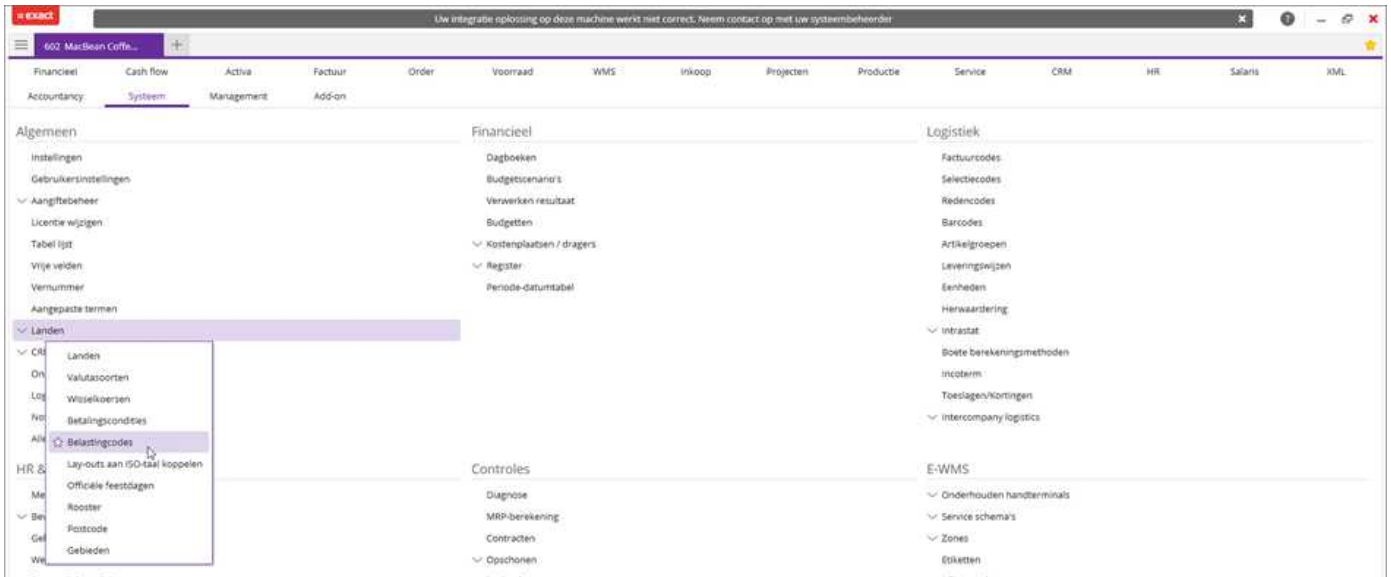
exact

Uw integratie oplossing op deze machine werkt niet correct. Neem contact op met uw systeembeheerder

602 MacBean Coffe...

Financieel Cash flow Activa Factuur Order Voorraad WMS Inkoop Projecten Productie Service CRM HR Salaris XML
Accountancy Systeem Management Add-on

Algemeen

Instellingen
Gebruikersinstellingen
Aangiftebeheer
Licentie wijzigen
Tabel lijst
Vrije velden
Vernummer
Aangepaste termen
Landen
CR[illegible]
On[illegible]
Lo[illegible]
No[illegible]
All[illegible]

Landen
Valutasoorten
Wisselkoersen
Betalingscondities
Belastingcodes
Lay-outs aan ISO-taal koppelen
Officiële feestdagen
Rooster
Postcode
Gebieden

HR &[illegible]
Me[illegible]
Be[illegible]
Gel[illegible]
We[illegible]

Financieel

Dagboeken
Budgetscenario's
Verwerken resultaat
Budgetten
Kostenplaatsen / dragers
Register
Periode-datumtabel

Controles

Diagnose
MRP-berekening
Contracten
Opschonen

Logistiek

Factuurcodes
Selectiecodes
Redencodes
Barcodes
Artikelgroepen
Leveringswijzen
Eenheden
Herwaardering
Intrastat
Boete berekeningsmethoden
Incoterm
Toeslagen/Kortingen
Intercompany logistics

E-WMS

Onderhouden handterminals
Service schema's
Zones
Etiketten